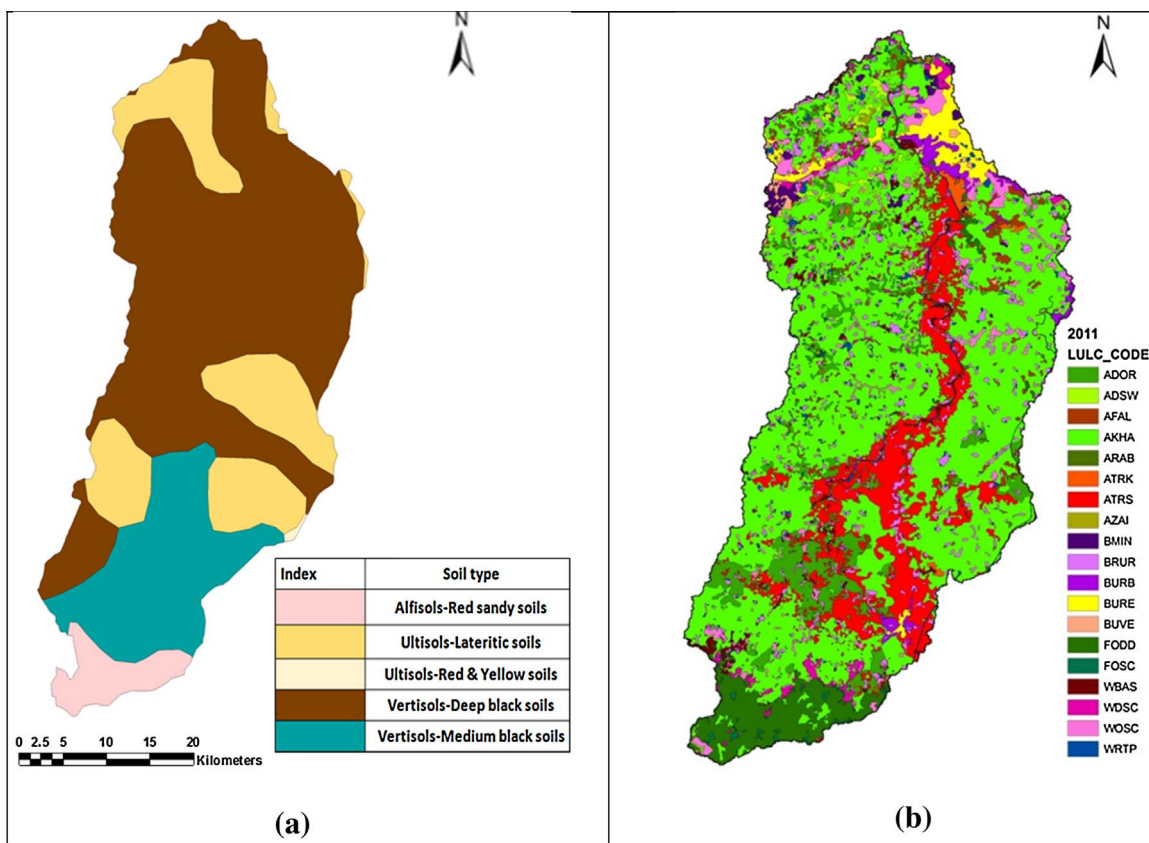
N

| Index | Soil type |
|---|---|
| | Alfisols-Red sandy soils |
| | Ultisols-Lateritic soils |
| | Ultisols-Red & Yellow soils |
| | Vertisols-Deep black soils |
| | Vertisols-Medium black soils |

0 2.5 5 10 15 20 Kilometers

(a)

N

2011
LULC_CODE
ADOR
ADSW
AFAL
AKHA
ARAB
ATRK
ATRS
AZAI
BMIN
BRUR
BURB
BURE
BUVE
FODD
FOSC
WBAS
WDSC
WOSC
WRTP

(b)